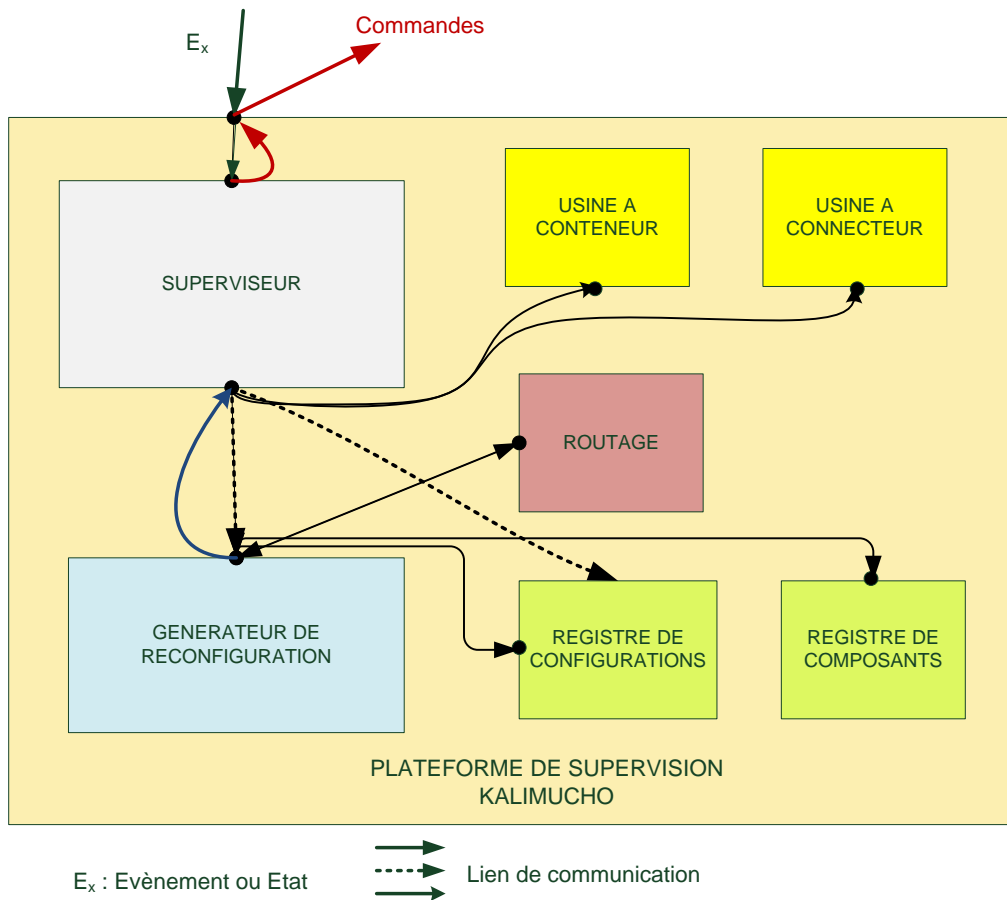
$E_x$

Commandes

USINE A CONTENEUR

USINE A CONNECTEUR

SUPERVISEUR

ROUTAGE

GENERATEUR DE RECONFIGURATION

REGISTRE DE CONFIGURATIONS

REGISTRE DE COMPOSANTS

PLATEFORME DE SUPERVISION
KALIMUCHO

$E_x$ : Evènement ou Etat

Lien de communication